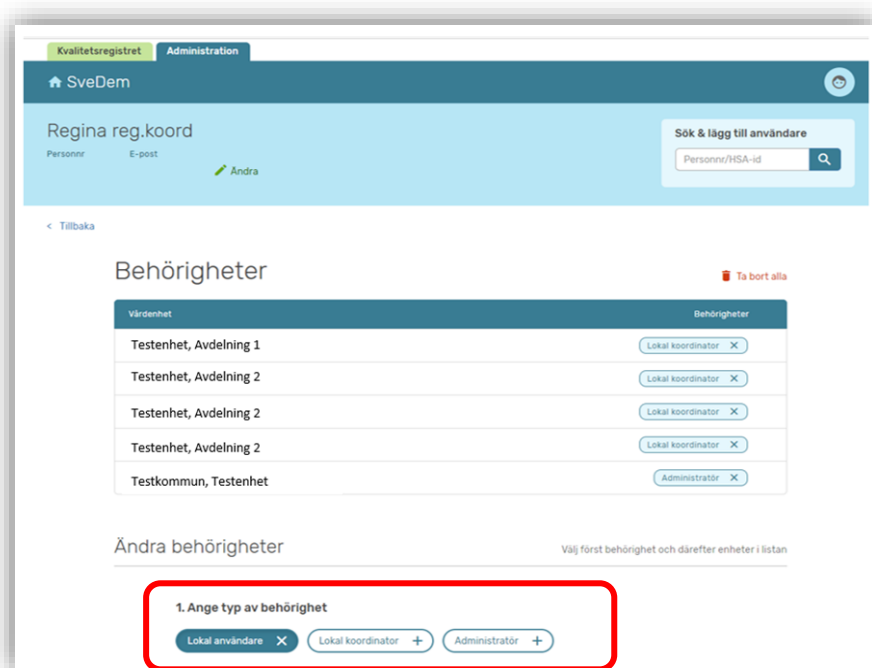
Kvalitetsregistret Administration

SveDem

Regina reg.koord

Personnr E-post

Ändra

Sök & lägg till användare

Personnr/HSA-id

< Tillbaka

Behörigheter

Ta bort alla

| Vårdenhet | Behörigheter |
|---|---|
| Testenhet, Avdelning 1 | Lokal koordinator ✕ |
| Testenhet, Avdelning 2 | Lokal koordinator ✕ |
| Testenhet, Avdelning 2 | Lokal koordinator ✕ |
| Testenhet, Avdelning 2 | Lokal koordinator ✕ |
| Testkommun, Testenhet | Administratör ✕ |

Ändra behörigheter

Välj först behörighet och därefter enheter i listan

1. Ange typ av behörighet

Lokal användare ✕ Lokal koordinator + Administratör +